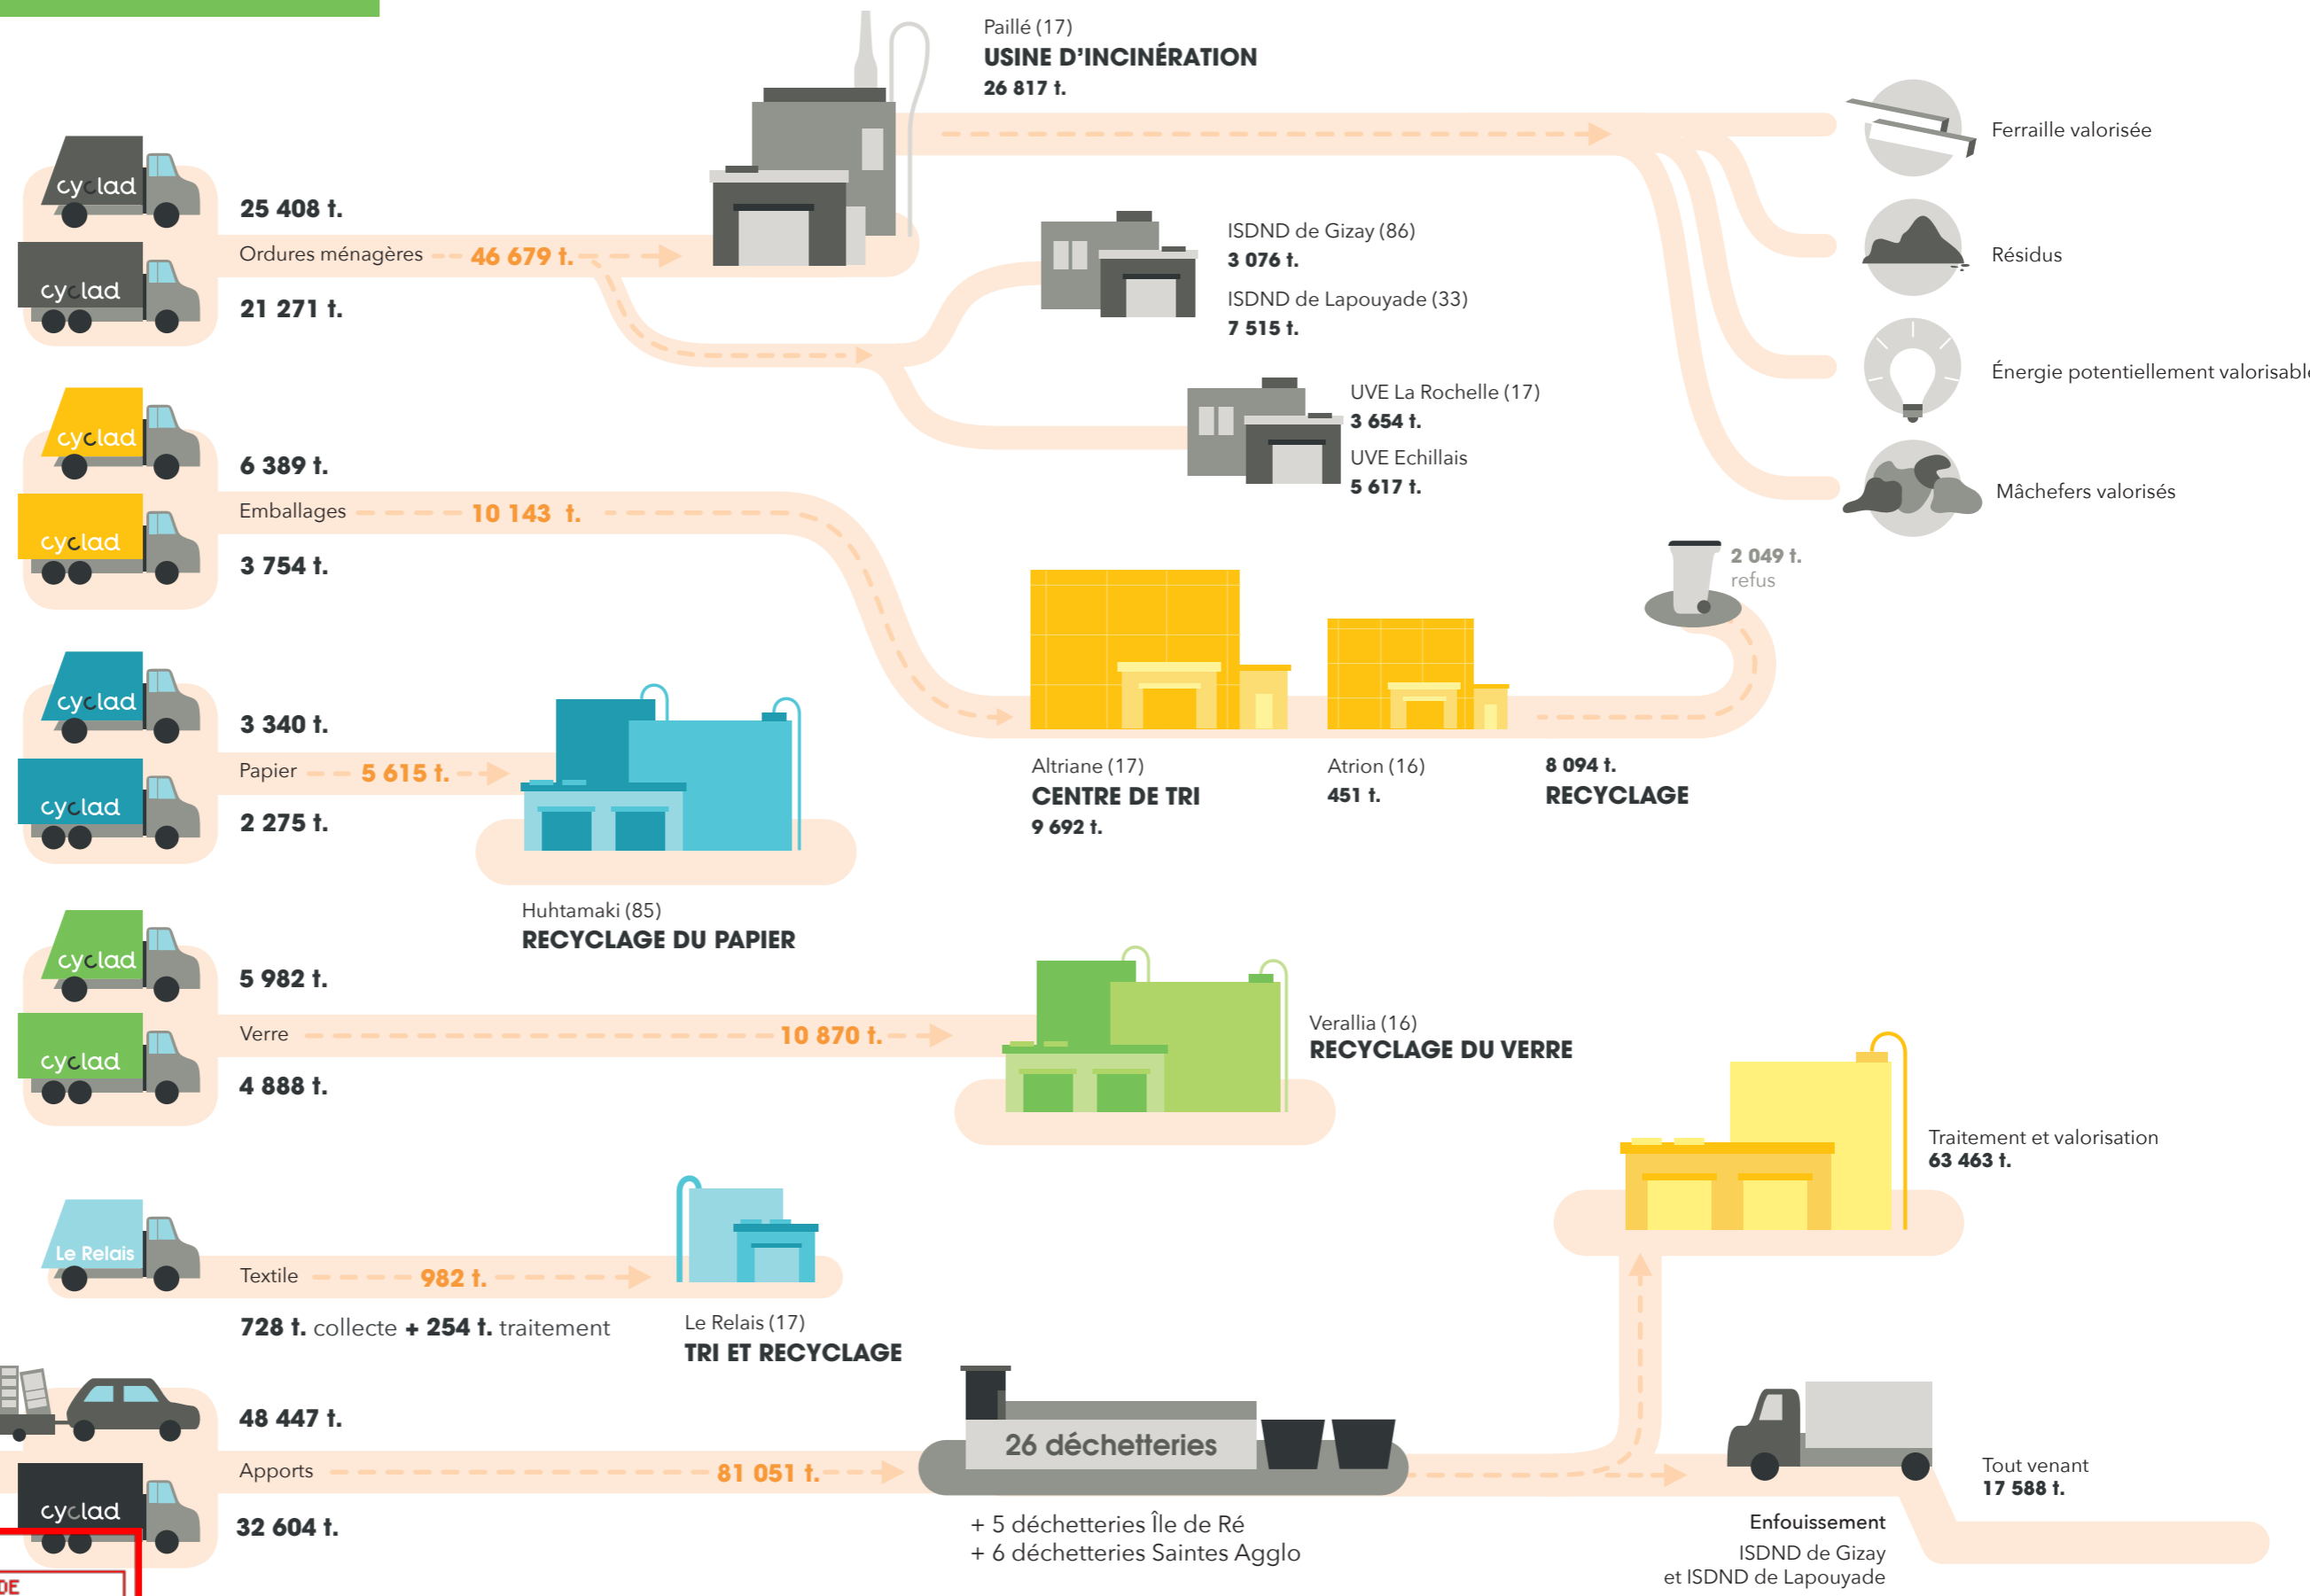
Paillé (17)
USINE D'INCINÉRATION
26 817 t.

cyclad
cyclad
25 408 t.
Ordures ménagères 46 679 t.
21 271 t.

Ferraille valorisée
Résidus
Énergie potentiellement valorisabl
Mâchefers valorisés

ISDND de Gizay (86)
3 076 t.
ISDND de Lapouyade (33)
7 515 t.

UVE La Rochelle (17)
3 654 t.
UVE Echillais
5 617 t.

cyclad
cyclad
6 389 t.
Emballages 10 143 t.
3 754 t.

2 049 t.
refus

Altriane (17)
CENTRE DE TRI
9 692 t.
Atrion (16)
451 t.
8 094 t.
RECYCLAGE

cyclad
cyclad
3 340 t.
Papier 5 615 t.
2 275 t.

Huhtamaki (85)
RECYCLAGE DU PAPIER

cyclad
cyclad
5 982 t.
Verre 10 870 t.
4 888 t.

Verallia (16)
RECYCLAGE DU VERRE

Traitement et valorisation
63 463 t.

Le Relais
Textile 982 t.
728 t. collecte + 254 t. traitement

Le Relais (17)
TRI ET RECYCLAGE

48 447 t.
Apports 81 051 t.
cyclad
32 604 t.

26 déchetteries
+ 5 déchetteries Île de Ré
+ 6 déchetteries Saintes Agglo

Tout venant
17 588 t.

Enfouissement
ISDND de Gizay
et ISDND de Lapouyade

DE